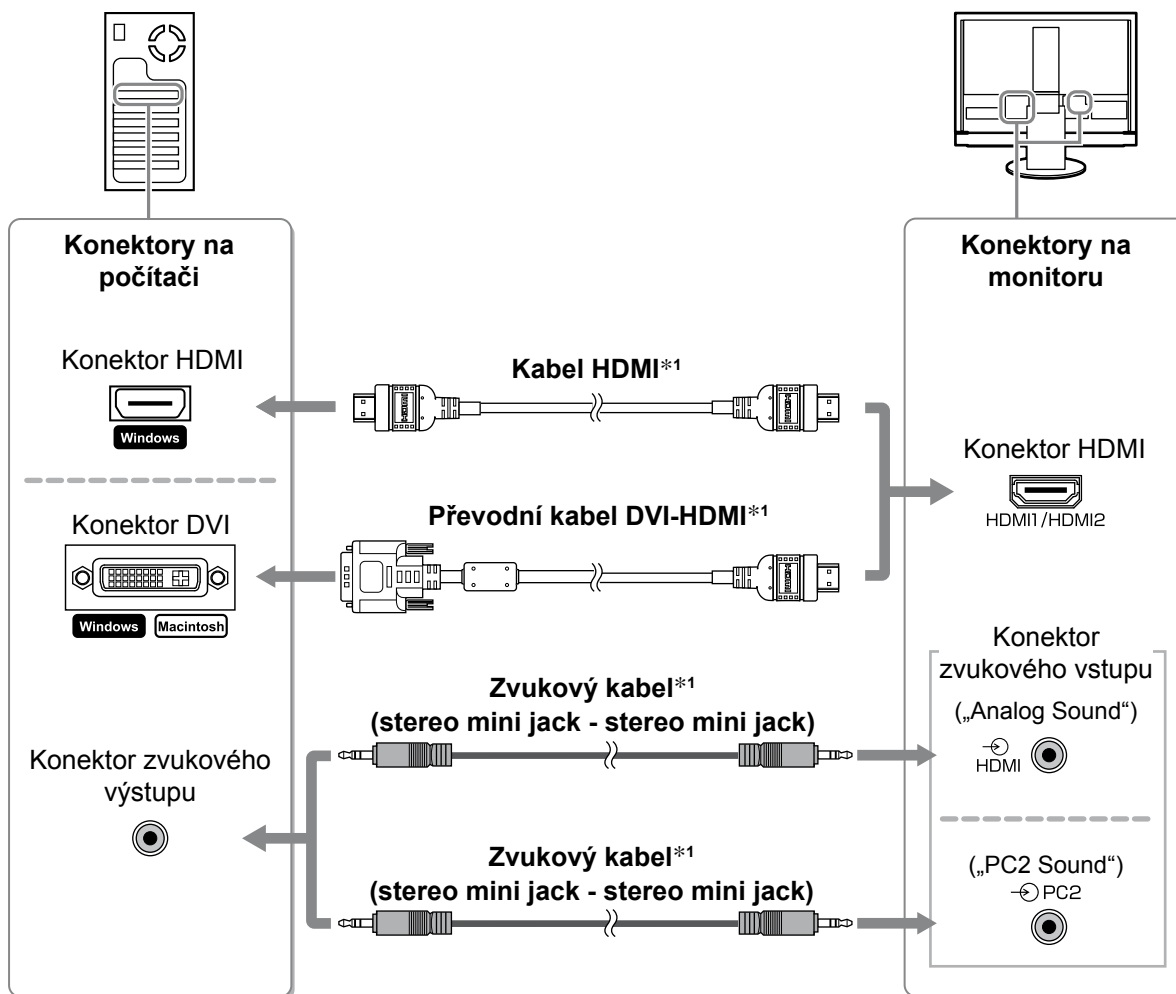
Konektory na počítači

Konektor HDMI

Windows

Konektor DVI

Windows Macintosh

Konektor zvukového výstupu

Kabel HDMI$^{*1}$

Převodní kabel DVI-HDMI$^{*1}$

Zvukový kabel$^{*1}$ (stereo mini jack - stereo mini jack)

Zvukový kabel$^{*1}$ (stereo mini jack - stereo mini jack)

Konektory na monitoru

Konektor HDMI

HDMI1/HDMI2

Konektor zvukového vstupu

(„Analog Sound")

HDMI

(„PC2 Sound")

PC2